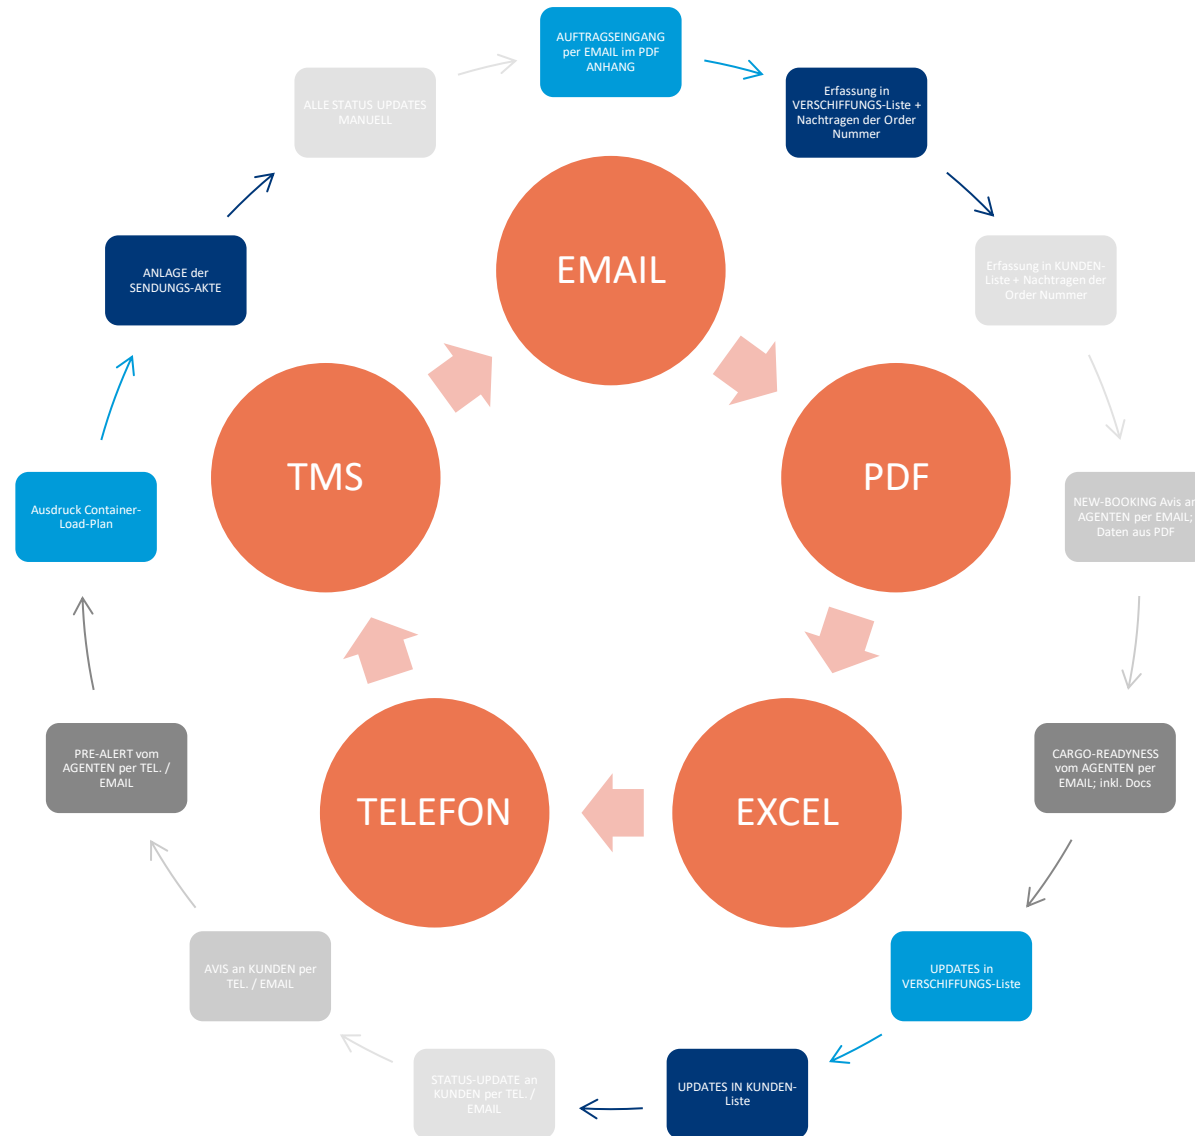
AUFTRAGSEINGANG per EMAIL im PDF ANHANG

Erfassung in VERSCHIFFUNGS-Liste + Nachtragen der Order Nummer

Erfassung in KUNDEN-Liste + Nachtragen der Order Nummer

NEW-BOOKING Avis an AGENTEN per EMAIL; Daten aus PDF

CARGO-READYNESS vom AGENTEN per EMAIL; inkl. Docs

UPDATES in VERSCHIFFUNGS-Liste

UPDATES IN KUNDEN-Liste

STATUS-UPDATE an KUNDEN per TEL. / EMAIL

AVIS an KUNDEN per TEL. / EMAIL

PRE-ALERT vom AGENTEN per TEL. / EMAIL

Ausdruck Container-Load-Plan

ANLAGE der SENDUNGS-AKTE

ALLE STATUS UPDATES MANUELL

EMAIL

PDF

EXCEL

TELEFON

TMS